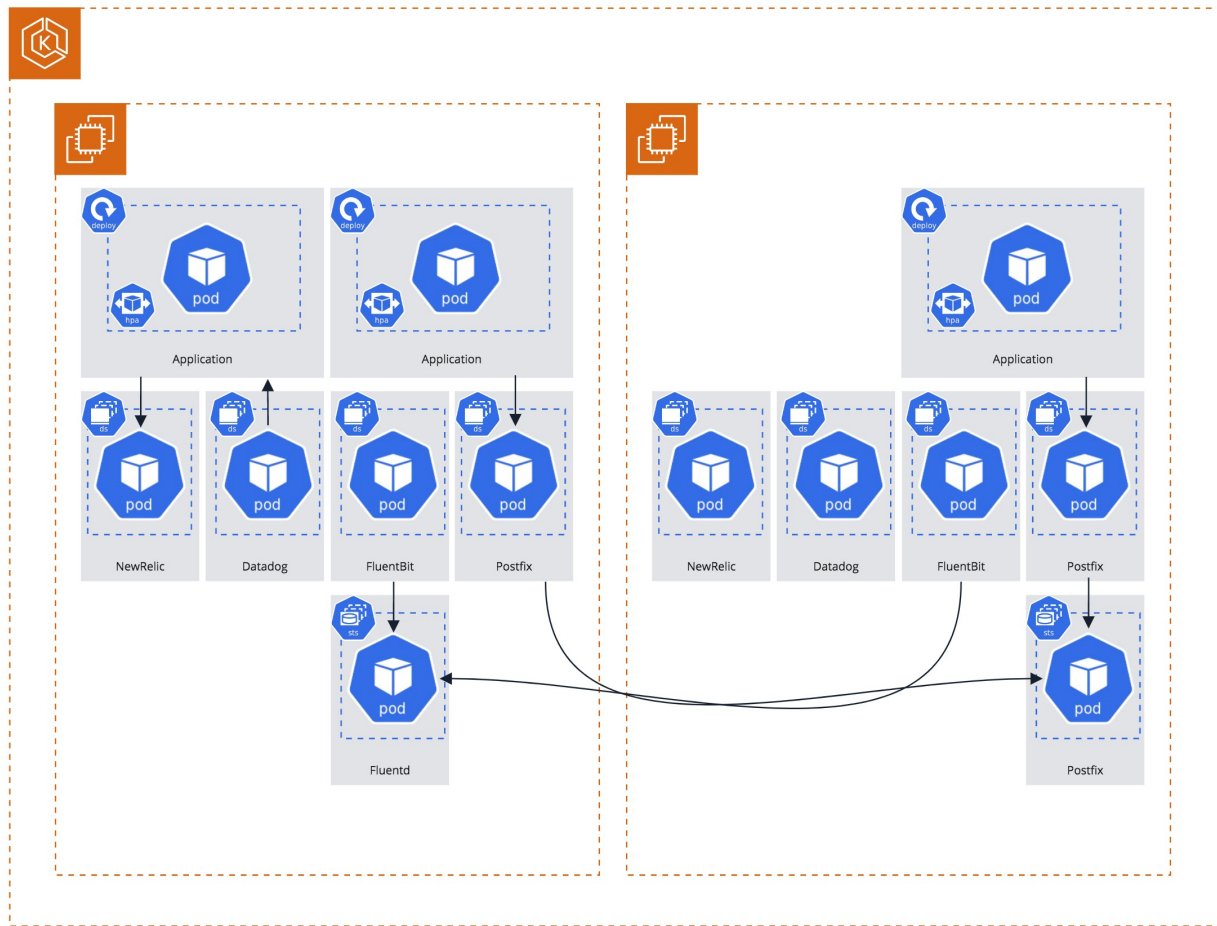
deploy
pod
hpa
Application

deploy
pod
hpa
Application

deploy
pod
hpa
Application

ds
pod
NewRelic

ds
pod
Datadog

ds
pod
FluentBit

ds
pod
Postfix

ds
pod
NewRelic

ds
pod
Datadog

ds
pod
FluentBit

ds
pod
Postfix

sts
pod
Fluentd

sts
pod
Postfix